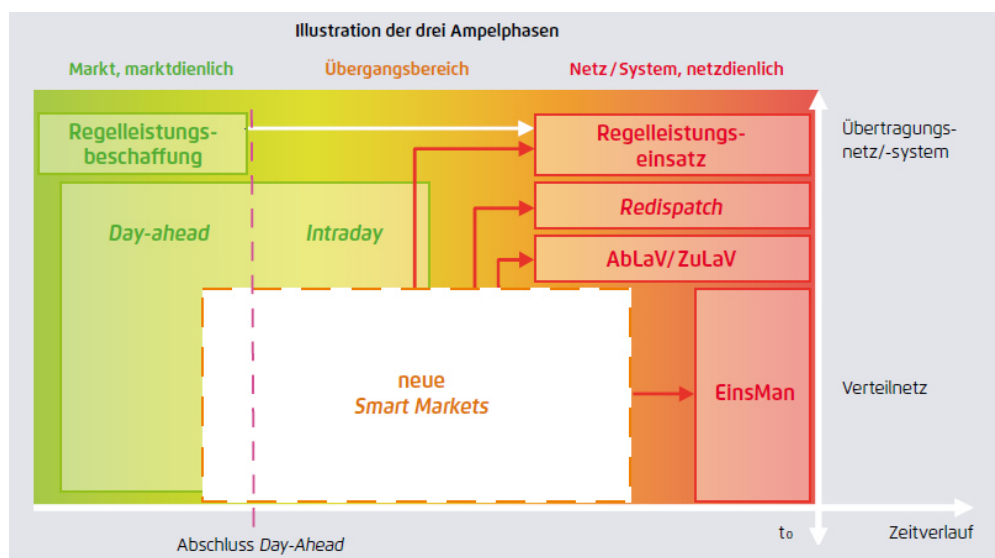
Illustration der drei Ampelphasen

Markt, marktdienlich

Übergangsbereich

Netz / System, netzdienlich

Regelleistungsbeschaffung

Regelleistungseinsatz

Übertragungsnetz/-system

Day-ahead

Intraday

Redispatch

AbLaV/ZuLaV

neue Smart Markets

EinsMan

Verteilnetz

$t_0$

Zeitverlauf

Abschluss Day-Ahead